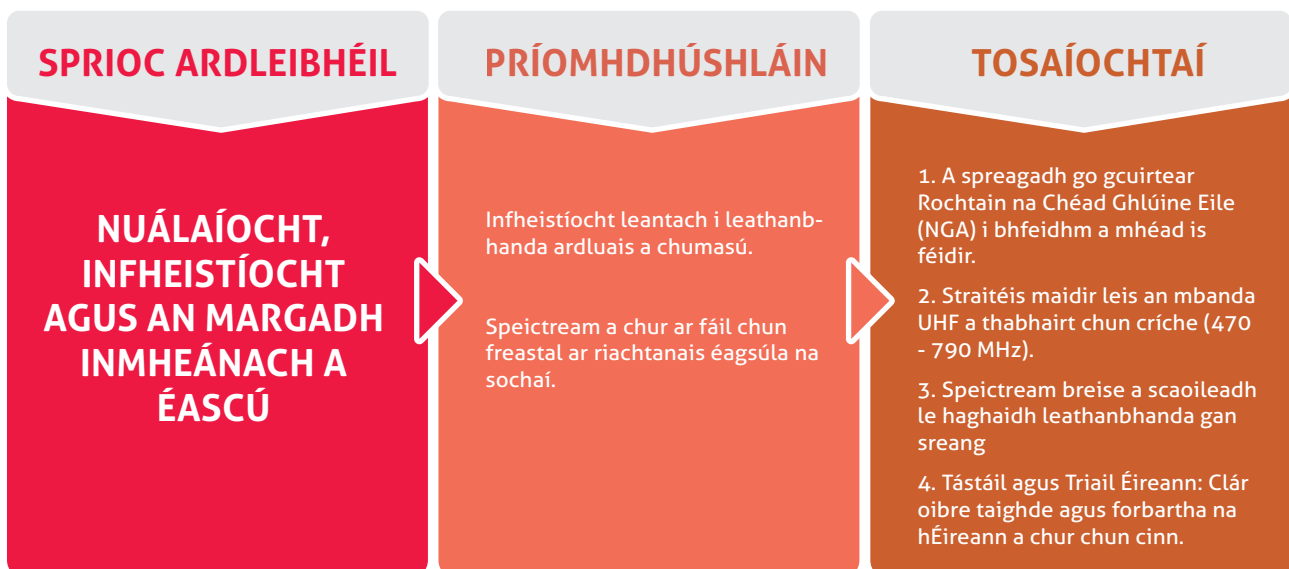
SPRIOC ARDLEIBHÉIL

NUÁLAÍOCHT, INFHEISTÍOCHT AGUS AN MARGADH INMHEÁNACH A ÉASCÚ

PRÍOMHDHÚSHLÁIN

Infheistíocht leantach i leathanbhanda ardluais a chumasú.

Speictream a chur ar fáil chun freastal ar riachtanais éagsúla na sochaí.

TOSAÍOCHTAÍ

1. A spreagadh go gcuirtear Rochtain na Chéad Ghlúine Eile (NGA) i bhfeidhm a mhéad is féidir.

2. Straitéis maidir leis an mbanda UHF a thabhairt chun críche (470 - 790 MHz).

3. Speictream breise a scaoileadh le haghaidh leathanbhanda gan sreang

4. Tástáil agus Triail Éireann: Clár oibre taighde agus forbartha na hÉireann a chur chun cinn.